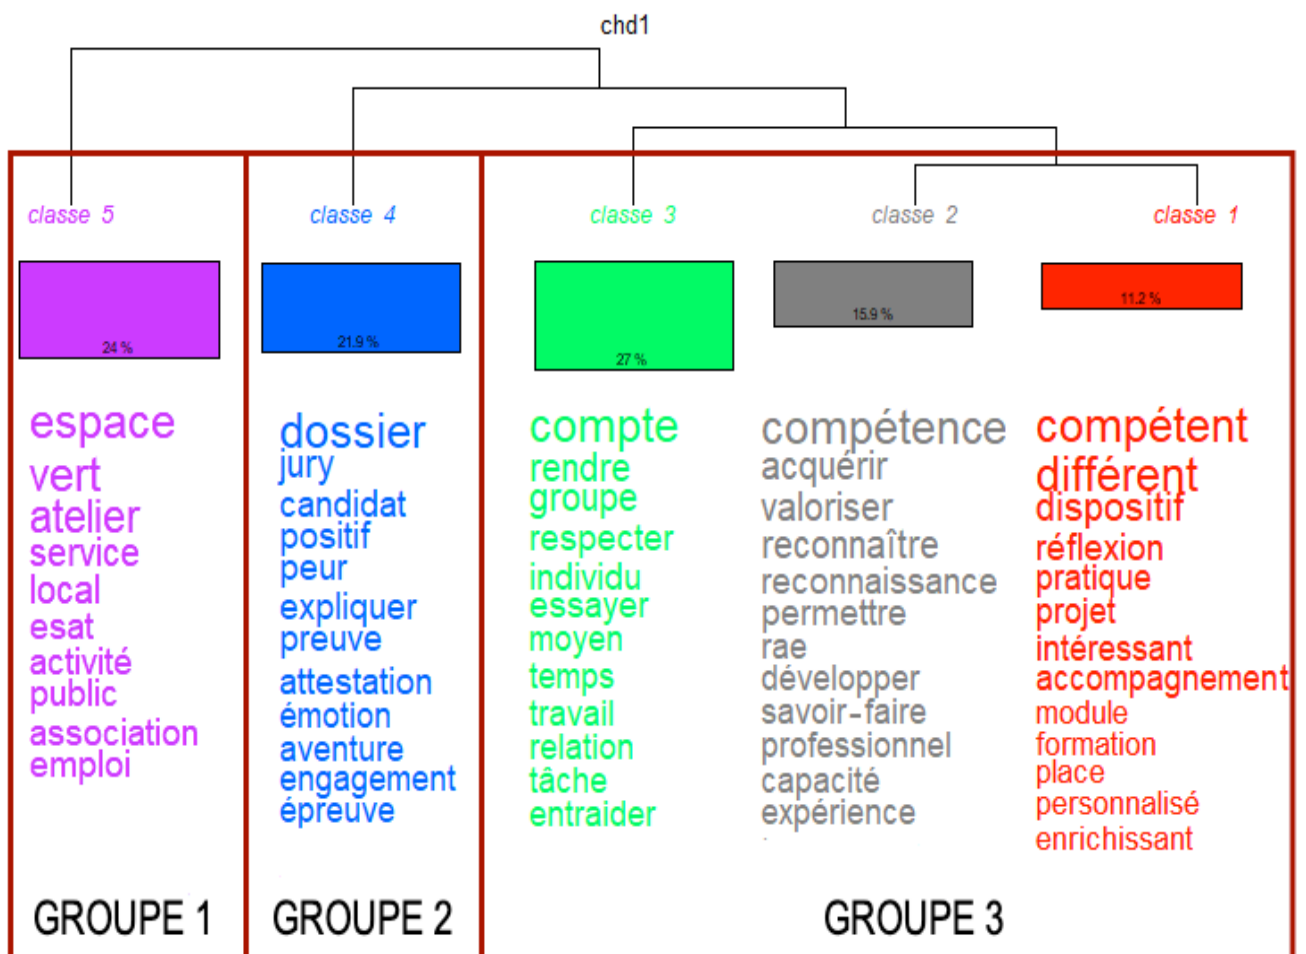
chd1

classe 5

24 %

espace
vert
atelier
service
local
esat
activité
public
association
emploi

GROUPE 1

classe 4

21.9 %

dossier
jury
candidat
positif
peur
expliquer
preuve
attestation
émotion
aventure
engagement
épreuve

GROUPE 2

classe 3

27 %

compte
rendre
groupe
respecter
individu
essayer
moyen
temps
travail
relation
tâche
entraider

classe 2

15.9 %

compétence
acquérir
valoriser
reconnaître
reconnaissance
permettre
rae
développer
savoir-faire
professionnel
capacité
expérience

classe 1

11.2 %

compétent
différent
dispositif
réflexion
pratique
projet
intéressant
accompagnement
module
formation
place
personnalisé
enrichissant

GROUPE 3